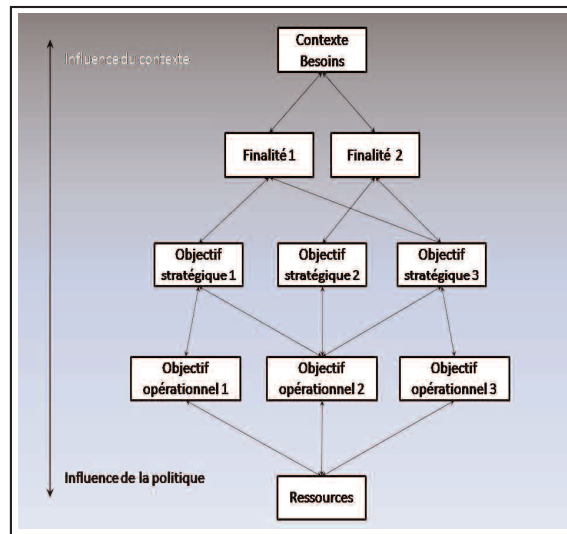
Influence du contexte

Contexte
Besoins

Finalité 1

Finalité 2

Objectif stratégique 1

Objectif stratégique 2

Objectif stratégique 3

Objectif opérationnel 1

Objectif opérationnel 2

Objectif opérationnel 3

Influence de la politique

Ressources